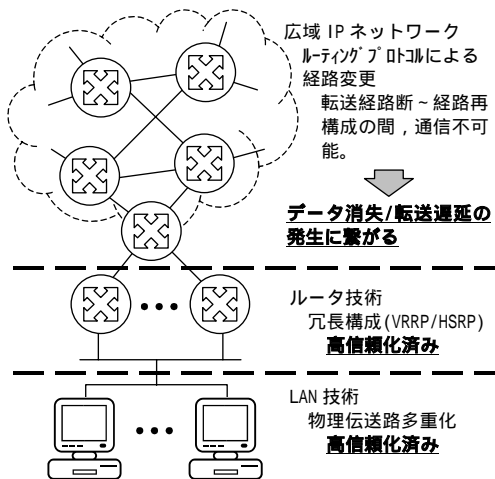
広域 IP ネットワーク
ﾙｰﾃｨﾝｸﾞﾌﾟﾛﾄｺﾙによる経路変更
転送経路断～経路再構成の間，通信不可能。

データ消失/転送遅延の発生に繋がる

ルータ技術
冗長構成(VRRP/HSRP)
高信頼化済み

LAN 技術
物理伝送路多重化
高信頼化済み